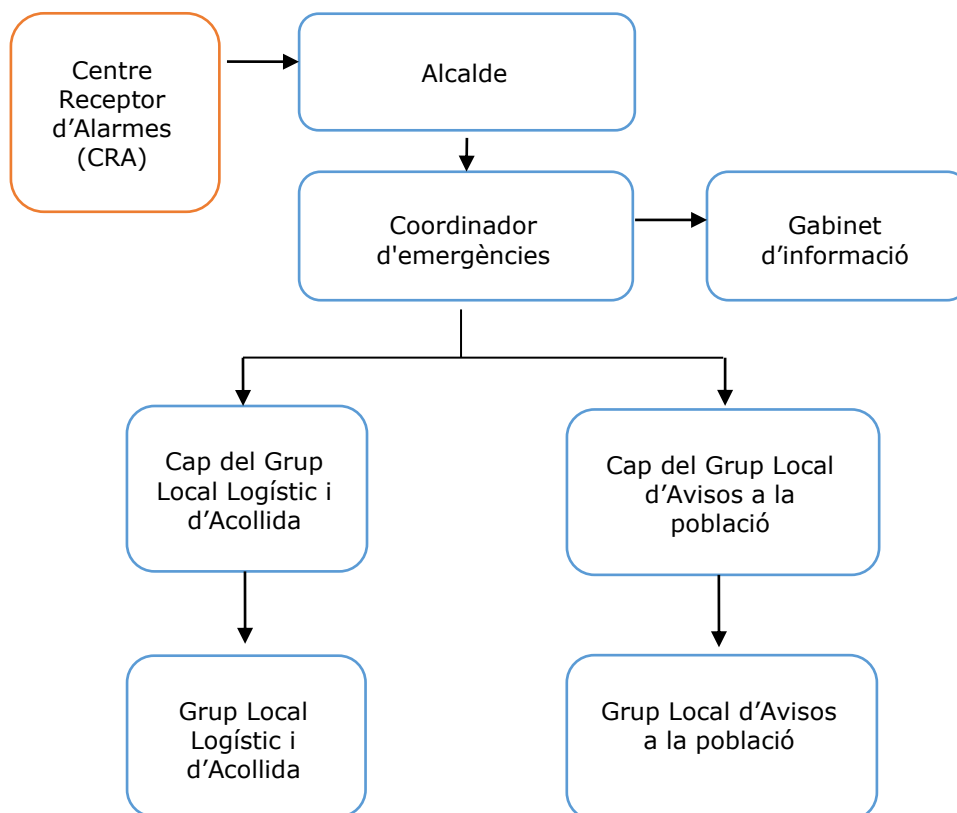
Centre Receptor d’Alarmes (CRA)

Alcalde

Coordinador d'emergències

Gabinet d’informació

Cap del Grup Local Logístic i d’Acollida

Cap del Grup Local d’Avisos a la població

Grup Local Logístic i d’Acollida

Grup Local d’Avisos a la població